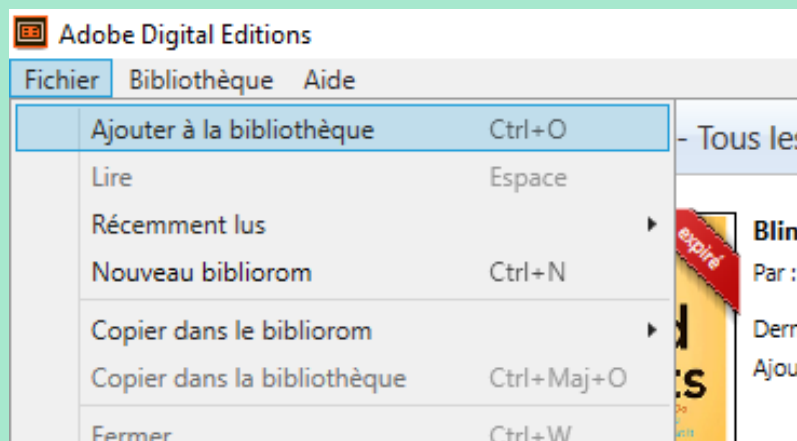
Adobe Digital Editions

Fichier Bibliothèque Aide

Ajouter à la bibliothèque Ctrl+O
Lire Espace
Récemment lus
Nouveau bibliorom Ctrl+N
Copier dans le bibliorom
Copier dans la bibliothèque Ctrl+Maj+O
Fermer Ctrl+W

- Tous les

expiré

Blin
Par :
Dern
Ajou